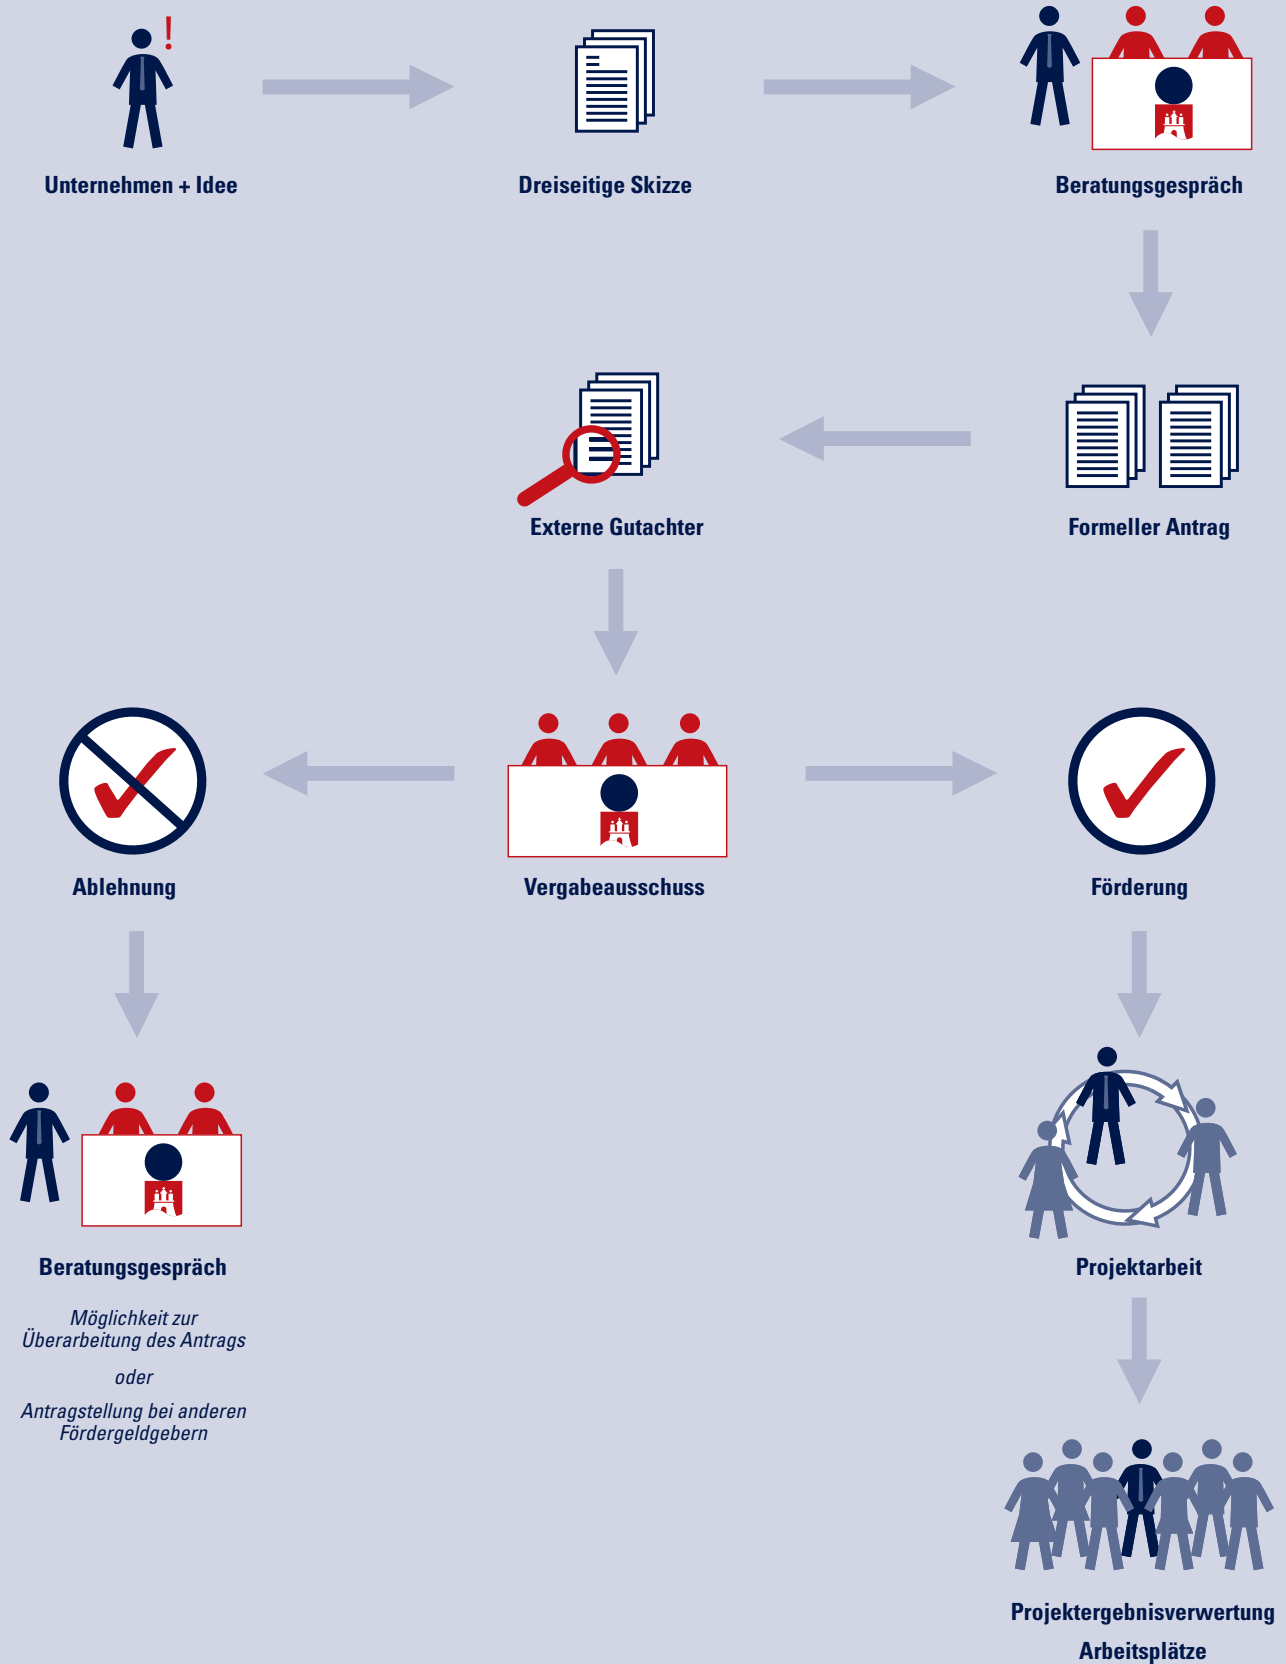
Unternehmen + Idee

Dreiseitige Skizze

Beratungsgespräch

Externe Gutachter

Formeller Antrag

Ablehnung

Vergabeausschuss

Förderung

Beratungsgespräch

Möglichkeit zur Überarbeitung des Antrags

oder

Antragstellung bei anderen Fördergeldgebern

Projektarbeit

Projektergebnisverwertung
Arbeitsplätze